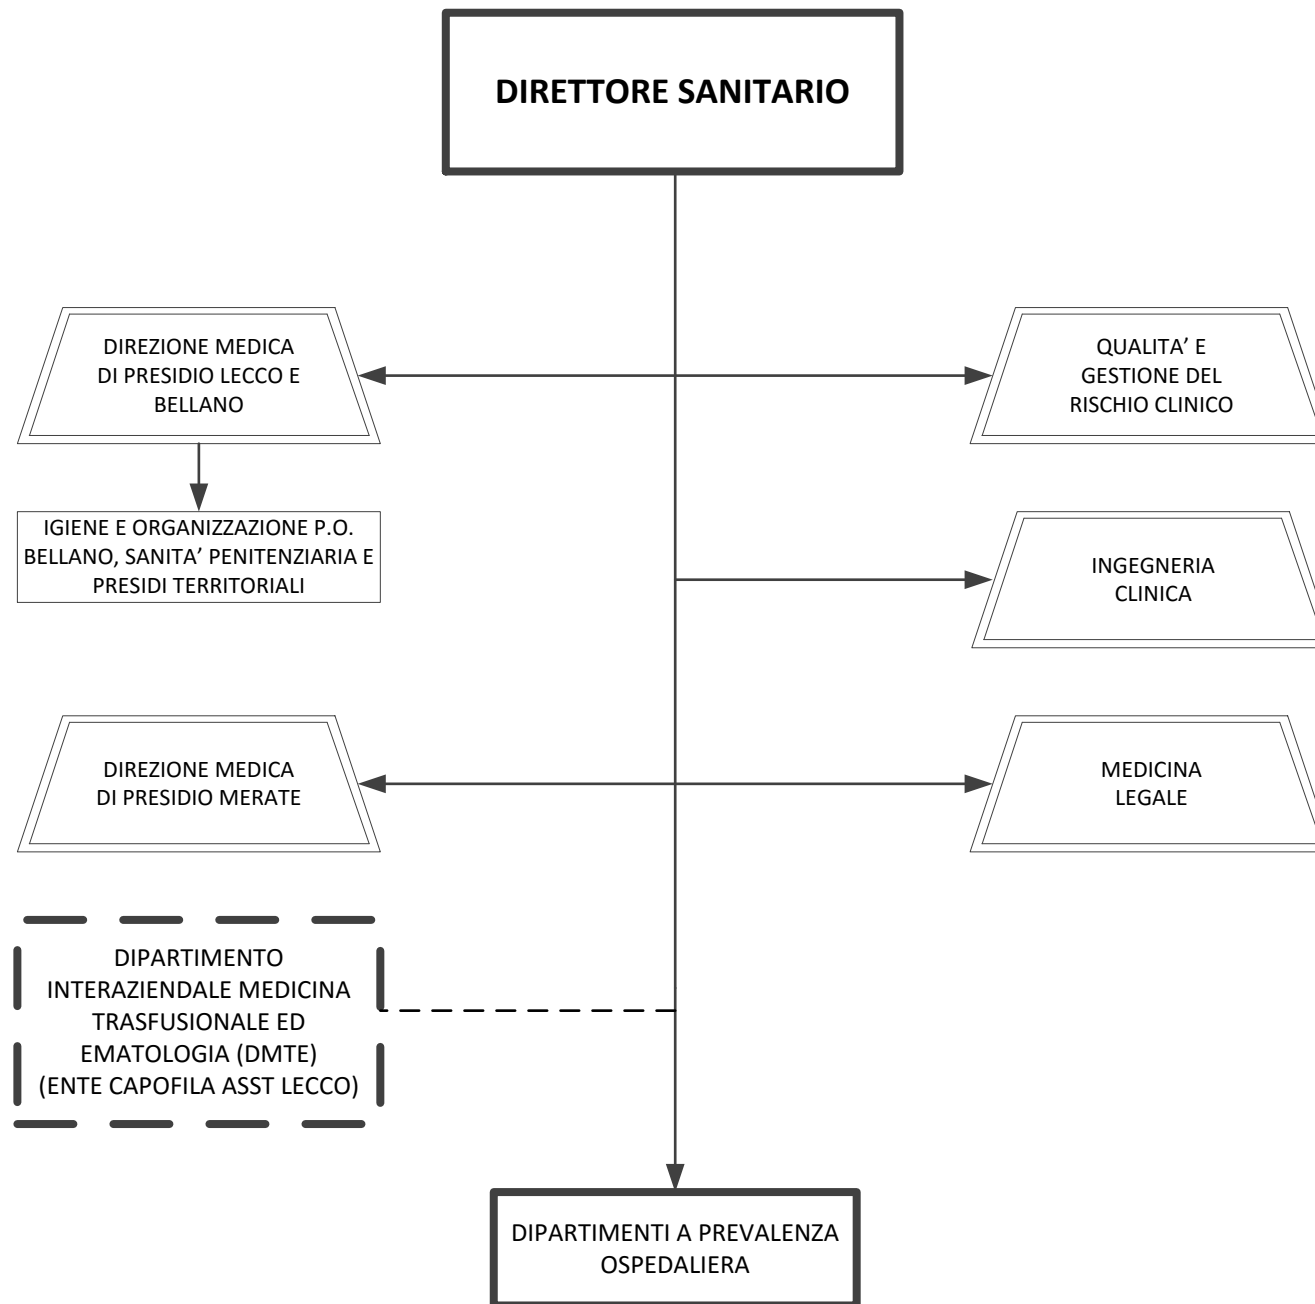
DIRETTORE SANITARIO

DIREZIONE MEDICA DI PRESIDIO LECCO E BELLANO

QUALITA' E GESTIONE DEL RISCHIO CLINICO

IGIENE E ORGANIZZAZIONE P.O. BELLANO, SANITA' PENITENZIARIA E PRESIDI TERRITORIALI

INGEGNERIA CLINICA

DIREZIONE MEDICA DI PRESIDIO MERATE

MEDICINA LEGALE

DIPARTIMENTO INTERAZIENDALE MEDICINA TRASFUSIONALE ED EMATOLOGIA (DMTE) (ENTE CAPOFILA ASST LECCO)

DIPARTIMENTI A PREVALENZA OSPEDALIERA